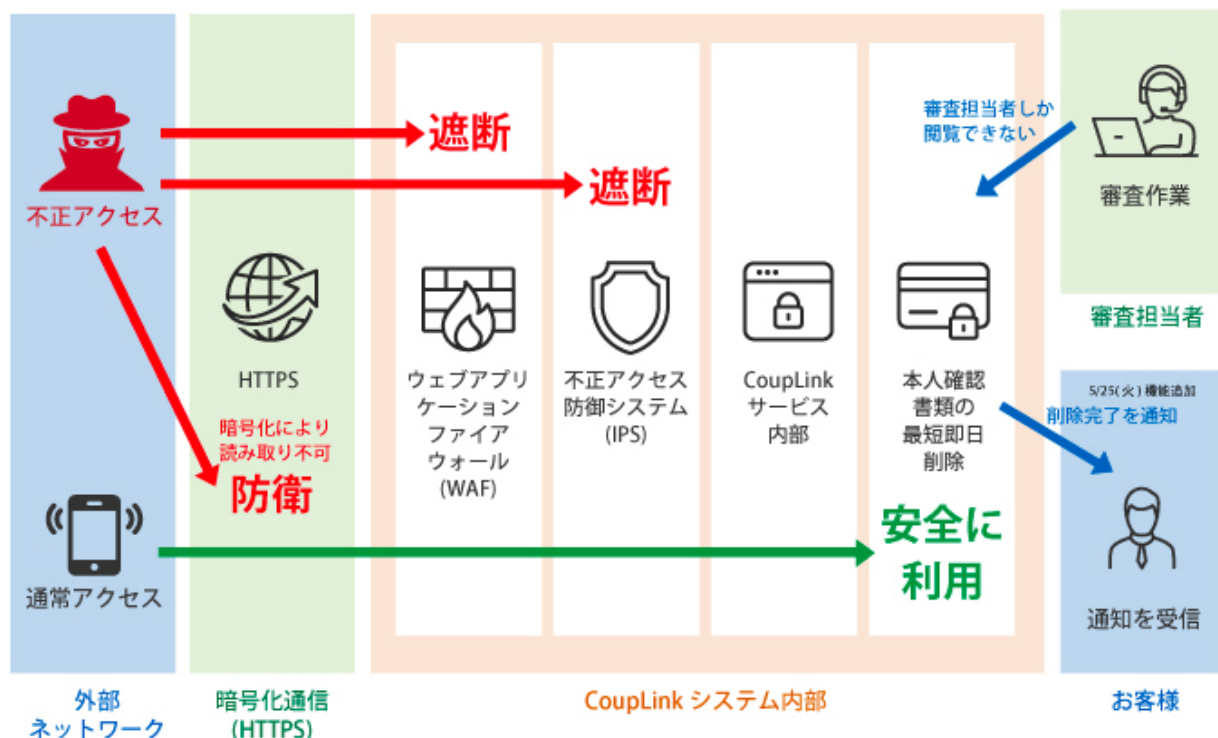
不正アクセス

遮断

遮断

審査担当者しか閲覧できない

審査作業

審査担当者

HTTPS

暗号化により読み取り不可

防衛

ウェブアプリケーションファイアウォール(WAF)

不正アクセス防御システム(IPS)

CoupLinkサービス内部

本人確認書類の最短即日削除

5/25(火) 機能追加

削除完了を通知

通常アクセス

安全に利用

通知を受信

外部ネットワーク

暗号化通信(HTTPS)

CoupLink システム内部

お客様